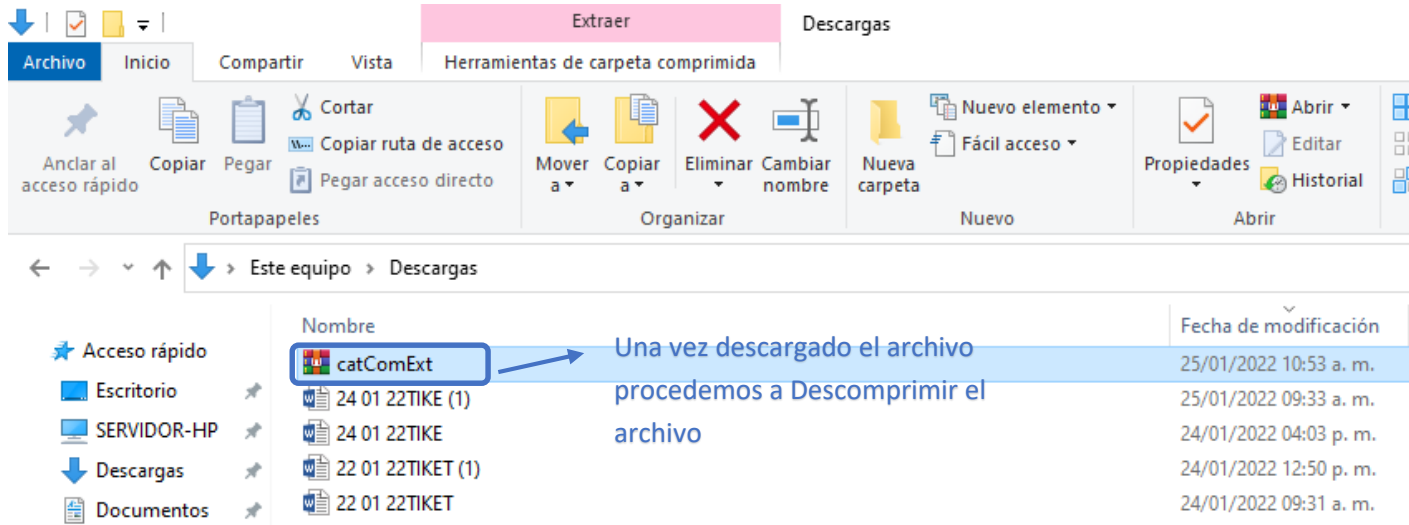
Extraer
Descargas
Archivo
Inicio
Compartir
Vista
Herramientas de carpeta comprimida
Anclar al acceso rápido
Copiar
Pegar
Cortar
Copiar ruta de acceso
Pegar acceso directo
Portapapeles
Mover a
Copiar a
Eliminar
Cambiar nombre
Organizar
Nueva carpeta
Nuevo elemento
Fácil acceso
Nuevo
Propiedades
Abrir
Editar
Historial
Abrir
Este equipo > Descargas
Nombre
Fecha de modificación
Acceso rápido
Escritorio
SERVIDOR-HP
Descargas
Documentos
catComExt
25/01/2022 10:53 a. m.
24 01 22TIKE (1)
25/01/2022 09:33 a. m.
24 01 22TIKE
24/01/2022 04:03 p. m.
22 01 22TIKET (1)
24/01/2022 12:50 p. m.
22 01 22TIKET
24/01/2022 09:31 a. m.
Una vez descargado el archivo procedemos a Descomprimir el archivo